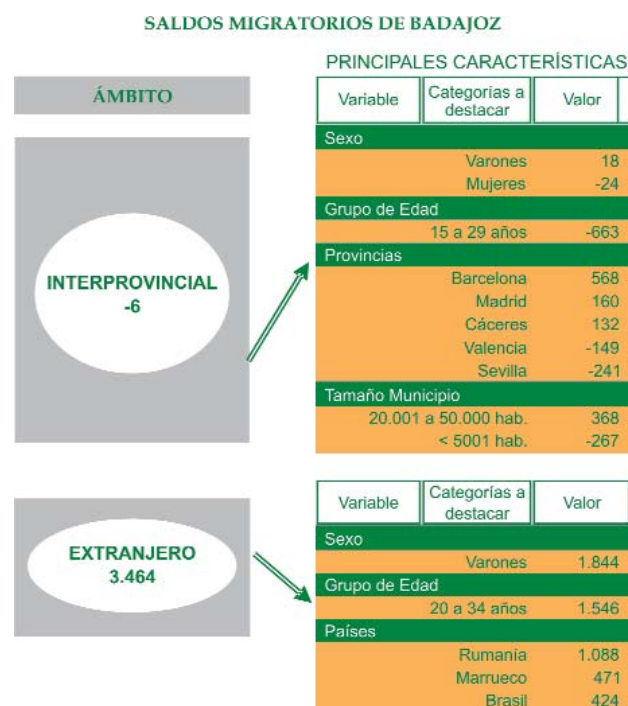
SALDOS MIGRATORIOS DE BADAJOZ

ÁMBITO

INTERPROVINCIAL
-6

PRINCIPALES CARACTERÍSTICAS

| Variable | Categorías a destacar | Valor |
|---|---|---|
| Sexo | | |
| | Varones | 18 |
| | Mujeres | -24 |
| Grupo de Edad | | |
| | 15 a 29 años | -663 |
| Provincias | | |
| | Barcelona | 568 |
| | Madrid | 160 |
| | Cáceres | 132 |
| | Valencia | -149 |
| | Sevilla | -241 |
| Tamaño Municipio | | |
| | 20.001 a 50.000 hab. | 368 |
| | < 5001 hab. | -267 |

EXTRANJERO
3.464

| Variable | Categorías a destacar | Valor |
|---|---|---|
| Sexo | | |
| | Varones | 1.844 |
| Grupo de Edad | | |
| | 20 a 34 años | 1.546 |
| Países | | |
| | Rumania | 1.088 |
| | Marrueco | 471 |
| | Brasil | 424 |